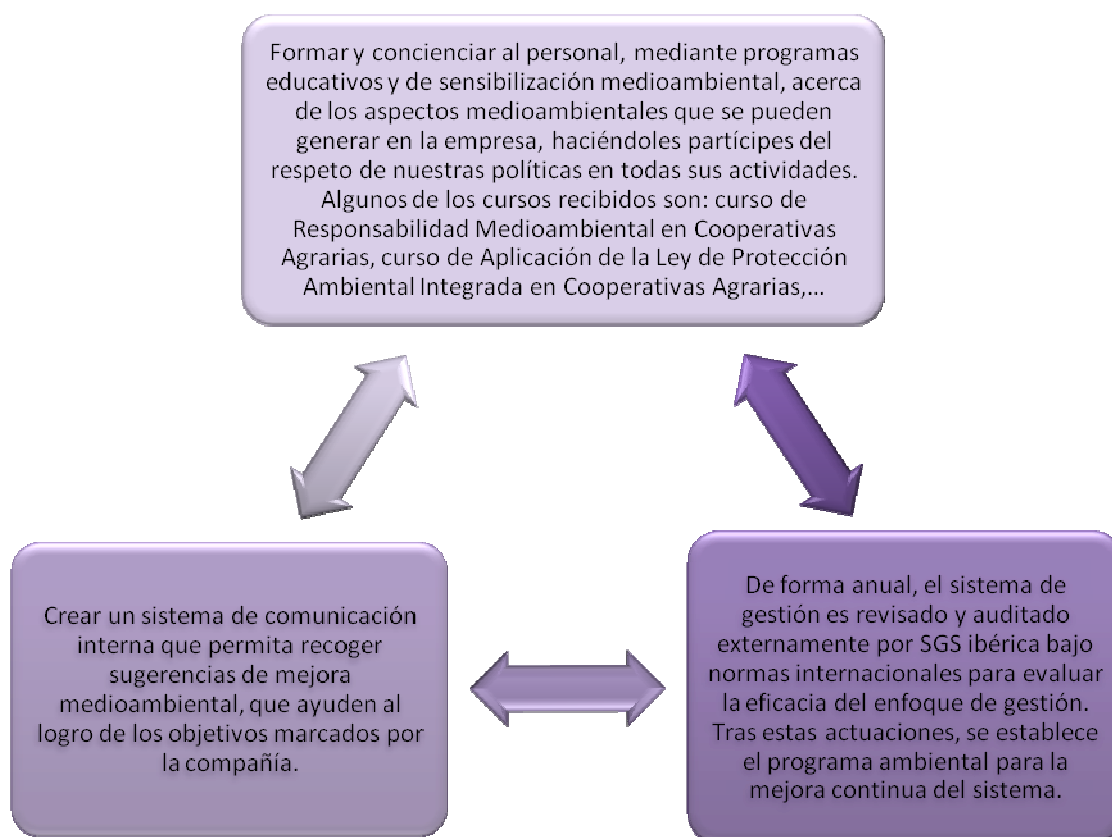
Formar y concienciar al personal, mediante programas educativos y de sensibilización medioambiental, acerca de los aspectos medioambientales que se pueden generar en la empresa, haciéndoles partícipes del respeto de nuestras políticas en todas sus actividades. Algunos de los cursos recibidos son: curso de Responsabilidad Medioambiental en Cooperativas Agrarias, curso de Aplicación de la Ley de Protección Ambiental Integrada en Cooperativas Agrarias,...

Crear un sistema de comunicación interna que permita recoger sugerencias de mejora medioambiental, que ayuden al logro de los objetivos marcados por la compañía.

De forma anual, el sistema de gestión es revisado y auditado externamente por SGS ibérica bajo normas internacionales para evaluar la eficacia del enfoque de gestión. Tras estas actuaciones, se establece el programa ambiental para la mejora continua del sistema.